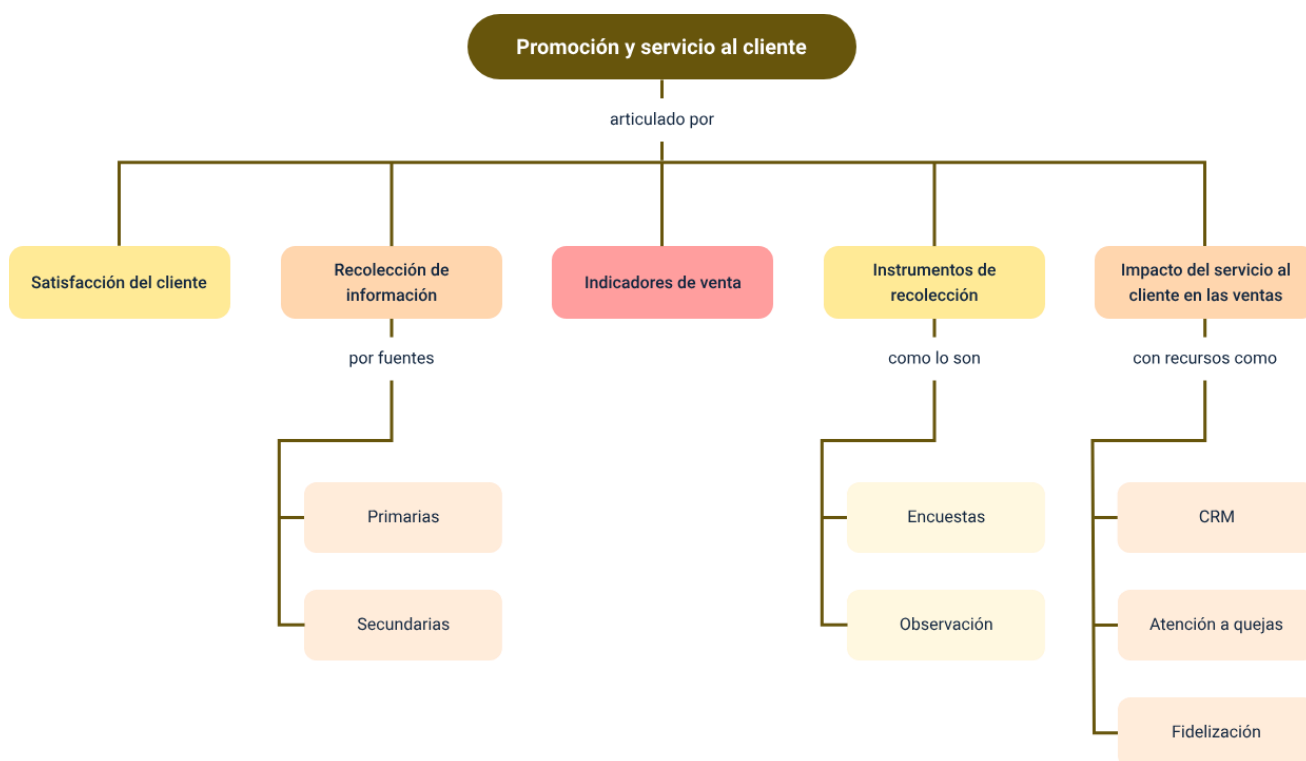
Promoción y servicio al cliente

articulado por

Satisfacción del cliente

Recolección de información

por fuentes

Primarias

Secundarias

Indicadores de venta

Instrumentos de recolección

como lo son

Encuestas

Observación

Impacto del servicio al cliente en las ventas

con recursos como

CRM

Atención a quejas

Fidelización